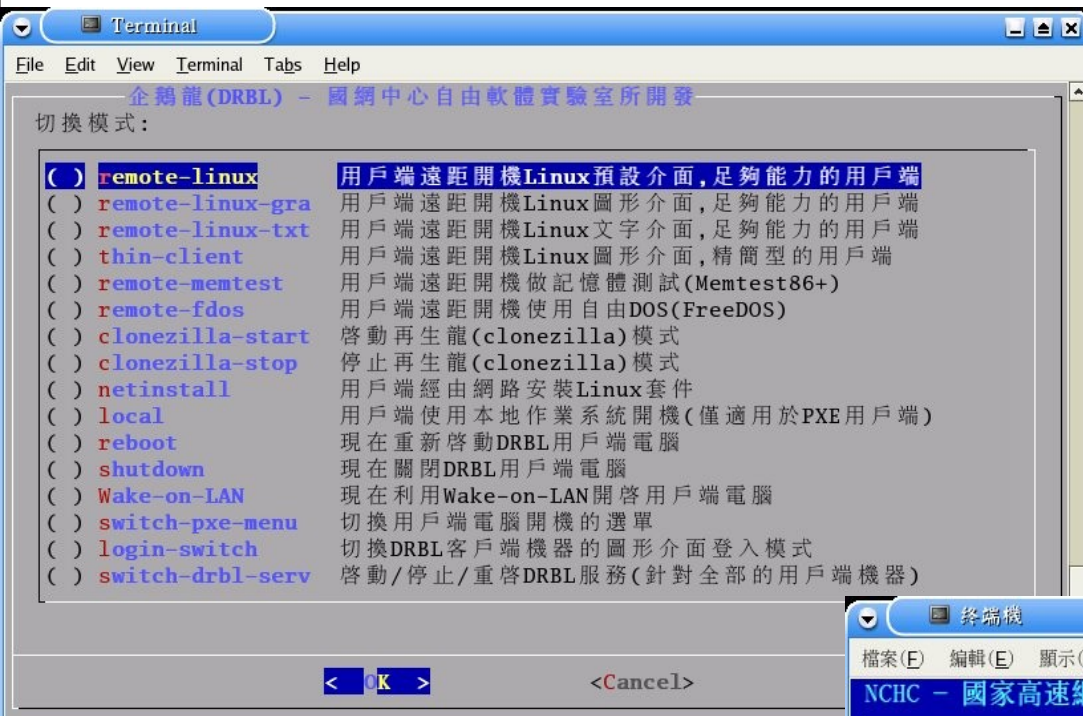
Terminal

File Edit View Terminal Tabs Help

企鵝龍(DRBL) - 國網中心自由軟體實驗室所開發

切換模式:

( ) remote-linux 用戶端遠距開機Linux預設介面,足夠能力的用戶端
( ) remote-linux-gra 用戶端遠距開機Linux圖形介面,足夠能力的用戶端
( ) remote-linux-txt 用戶端遠距開機Linux文字介面,足夠能力的用戶端
( ) thin-client 用戶端遠距開機Linux圖形介面,精簡型的用戶端
( ) remote-memtest 用戶端遠距開機做記憶體測試(Memtest86+)
( ) remote-fdos 用戶端遠距開機使用自由DOS(FreeDOS)
( ) clonezilla-start 啓動再生龍(clonezilla)模式
( ) clonezilla-stop 停止再生龍(clonezilla)模式
( ) netinstall 用戶端經由網路安裝Linux套件
( ) local 用戶端使用本地作業系統開機(僅適用於PXE用戶端)
( ) reboot 現在重新啓動DRBL用戶端電腦
( ) shutdown 現在關閉DRBL用戶端電腦
( ) Wake-on-LAN 現在利用Wake-on-LAN開啓用戶端電腦
( ) switch-pxe-menu 切換用戶端電腦開機的選單
( ) login-switch 切換DRBL客戶端機器的圖形介面登入模式
( ) switch-drbl-serv 啓動/停止/重啓DRBL服務(針對全部的用戶端機器)

< OK > <Cancel>

終端機

檔案(F) 編輯(E) 顯示(

NCHC - 國家高速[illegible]